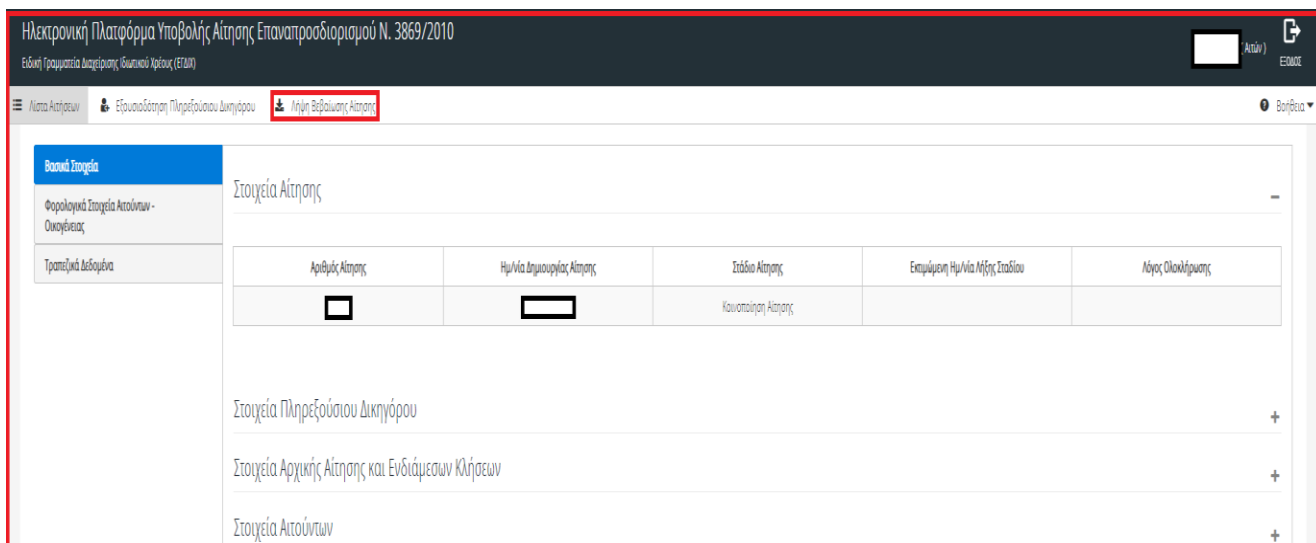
Ηλεκτρονική Πλατφόρμα Υποβολής Αίτησης Επαναπροσδιορισμού Ν. 3869/2010
Ειδική Γραμματεία Διαχείρισης Ιδιωτικού Χρέους (ΕΓΔΙΧ)

(Αιτών)
Έξοδος

Λίστα Αιτήσεων
Εξουσιοδότηση Πληρεξούσιου Δικηγόρου
Λήψη Βεβαίωσης Αίτησης
Βοήθεια

Βασικά Στοιχεία
Φορολογικά Στοιχεία Αιτούντων - Οικογένειας
Τραπεζικά Δεδομένα

Στοιχεία Αίτησης

| Αριθμός Αίτησης | Ημ/νία Δημιουργίας Αίτησης | Στάδιο Αίτησης | Εκτιμώμενη Ημ/νία Λήξης Σταδίου | Λόγος Ολοκλήρωσης |
|---|---|---|---|---|
|  |  | Κοινοποίηση Αίτησης |  |  |

Στοιχεία Πληρεξούσιου Δικηγόρου
Στοιχεία Αρχικής Αίτησης και Ενδιάμεσων Κλήσεων
Στοιχεία Αιτούντων